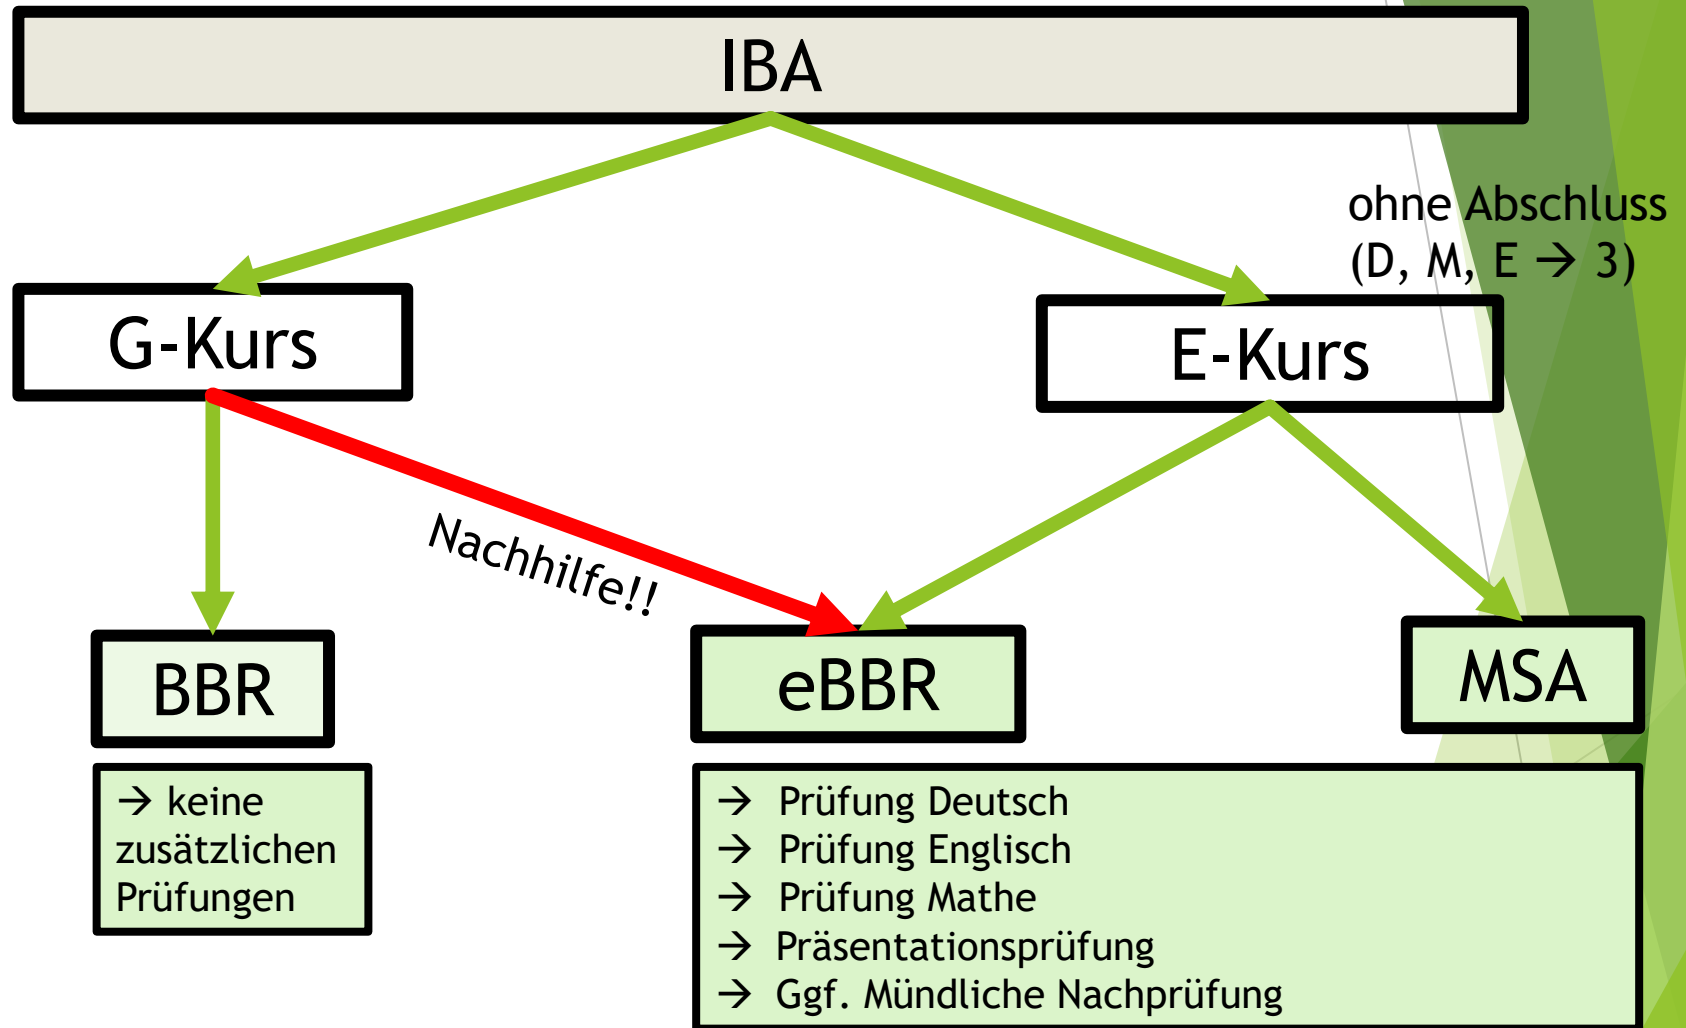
IBA

ohne Abschluss (D, M, E → 3)

G-Kurs

E-Kurs

Nachhilfe!!

BBR

eBBR

MSA

→ keine zusätzlichen Prüfungen

→ Prüfung Deutsch
→ Prüfung Englisch
→ Prüfung Mathe
→ Präsentationsprüfung
→ Ggf. Mündliche Nachprüfung